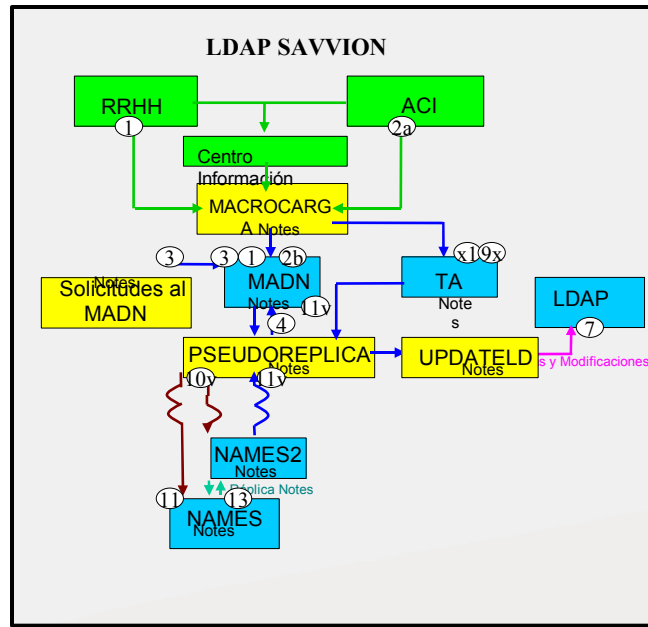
LDAP SAVVION

RRHH
1

ACI
2a

Centro Información

MACROCARGA
Notes

3
3
1
2b
MADN
Notes
11v
4

x1
9x
TA
Notes

LDAP
7

Notes
Solicitudes al MADN

PSEUDOREPLICA
Notes
10v
1v

UPDATELD
Notes
s y Modificaciones

NAMES2
Notes
Réplica Notes

11
13
NAMES
Notes